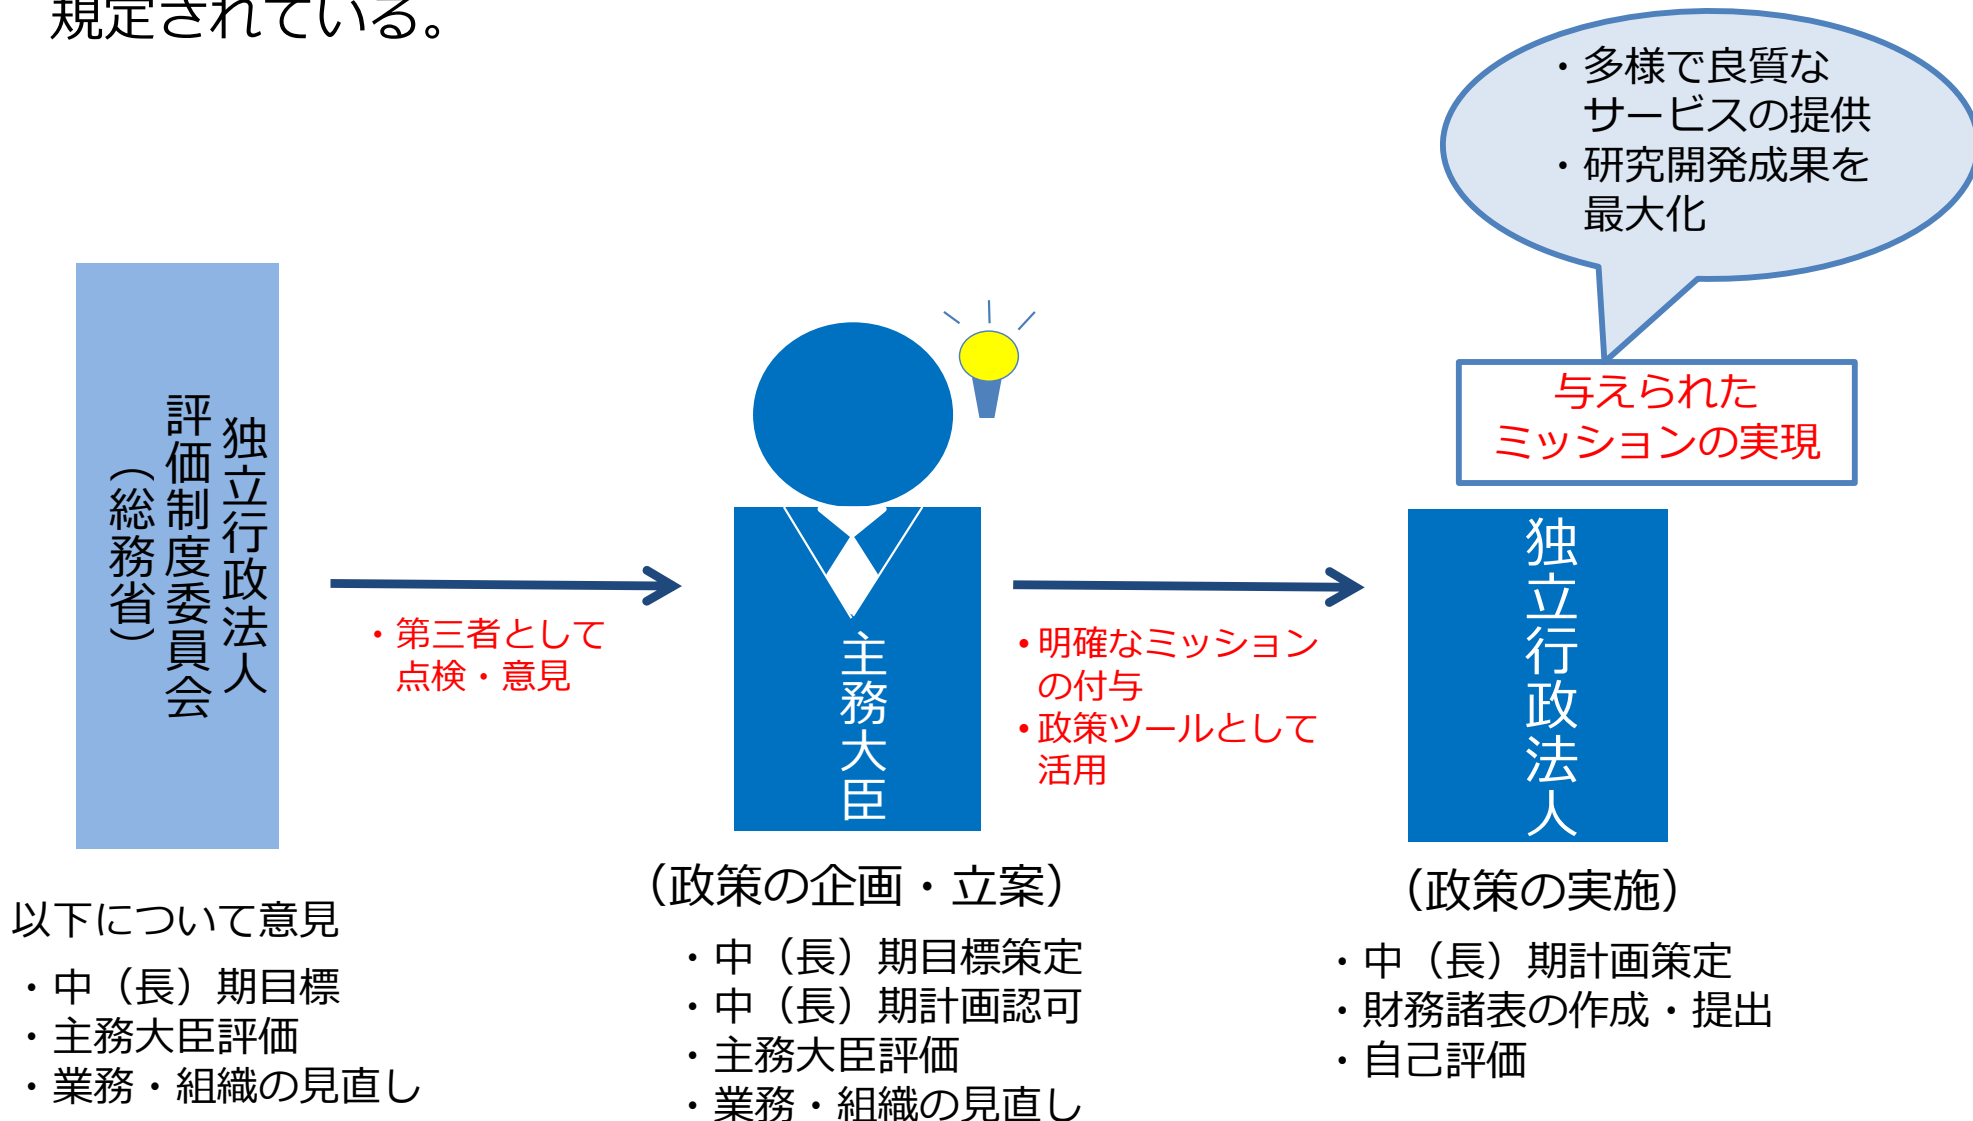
規定されている。

・多様で良質なサービスの提供
・研究開発成果を最大化

独立行政法人評価制度委員会（総務省）

・第三者として点検・意見

主務大臣

・明確なミッションの付与
・政策ツールとして活用

与えられたミッションの実現

独立行政法人

以下について意見
・中（長）期目標
・主務大臣評価
・業務・組織の見直し

（政策の企画・立案）
・中（長）期目標策定
・中（長）期計画認可
・主務大臣評価
・業務・組織の見直し

（政策の実施）
・中（長）期計画策定
・財務諸表の作成・提出
・自己評価